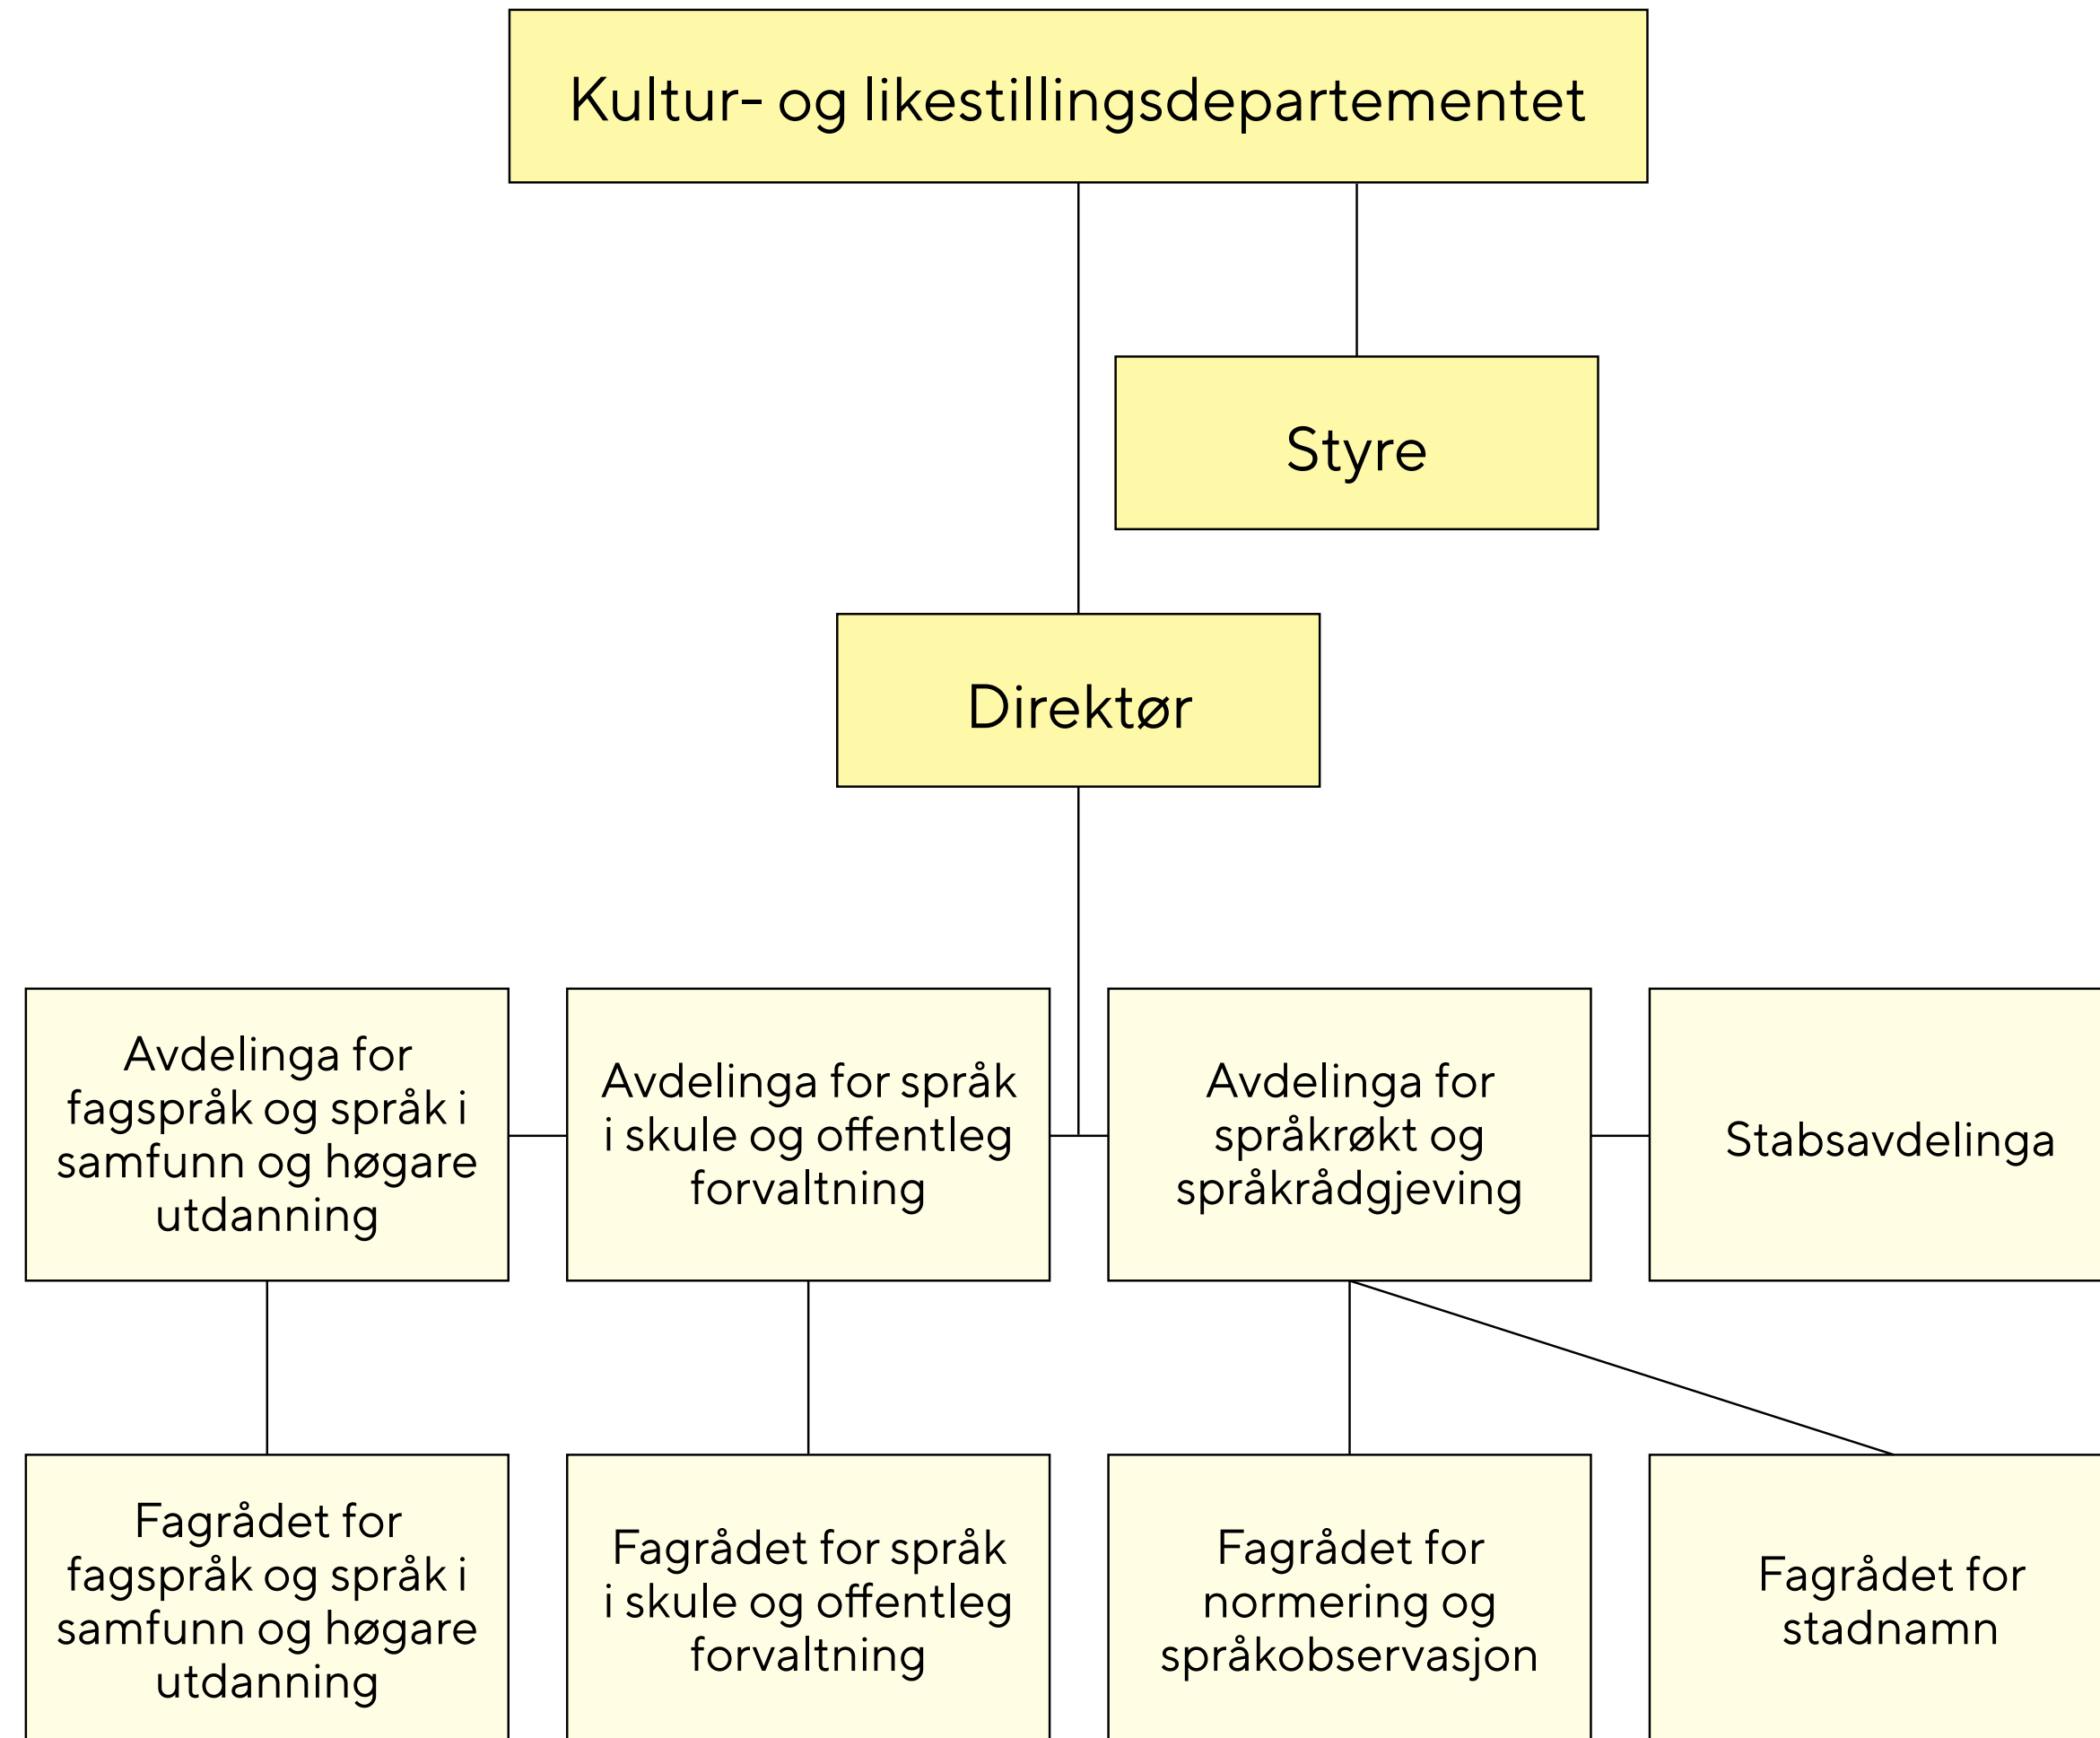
Kultur- og likestillingsdepartementet

Styre

Direktør

Avdelinga for fagspråk og språk i samfunn og høgare utdanning

Avdelinga for språk i skule og offentleg forvaltning

Avdelinga for språkrøkt og språkrådgjeving

Stabsavdelinga

Fagrådet for fagspråk og språk i samfunn og høgare utdanning

Fagrådet for språk i skule og offentleg forvaltning

Fagrådet for normering og språkobservasjon

Fagrådet for stadnamn